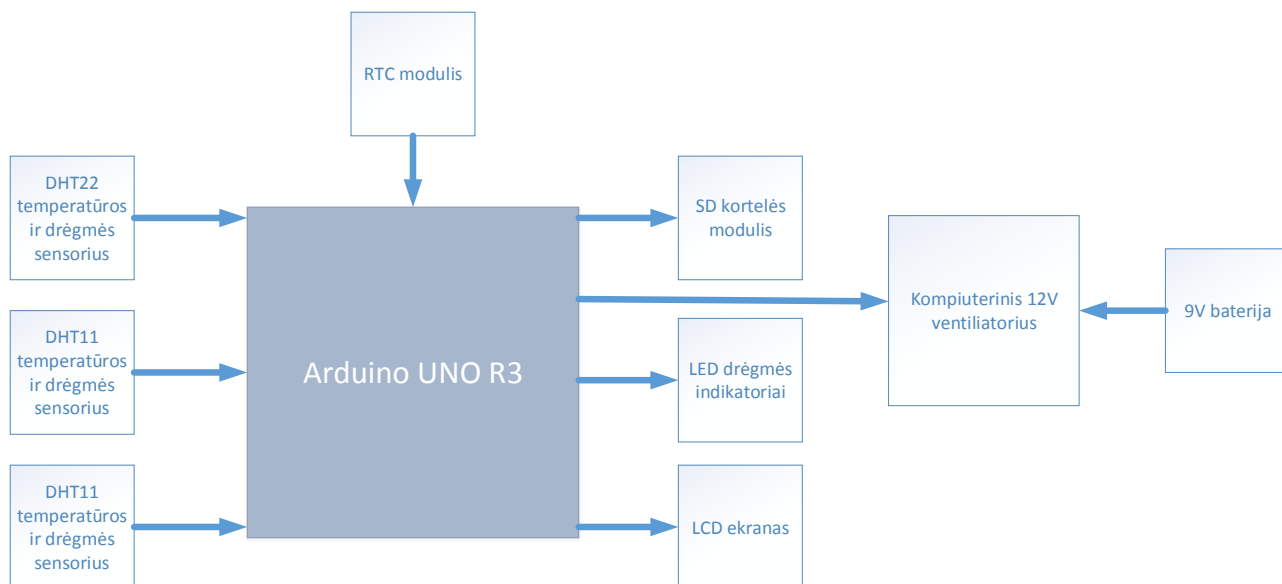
RTC modulis

DHT22 temperatūros ir drėgmės sensorius

DHT11 temperatūros ir drėgmės sensorius

DHT11 temperatūros ir drėgmės sensorius

Arduino UNO R3

SD kortelės modulis

LED drėgmės indikatoriai

LCD ekranas

Kompiuterinis 12V ventiliatorius

9V baterija